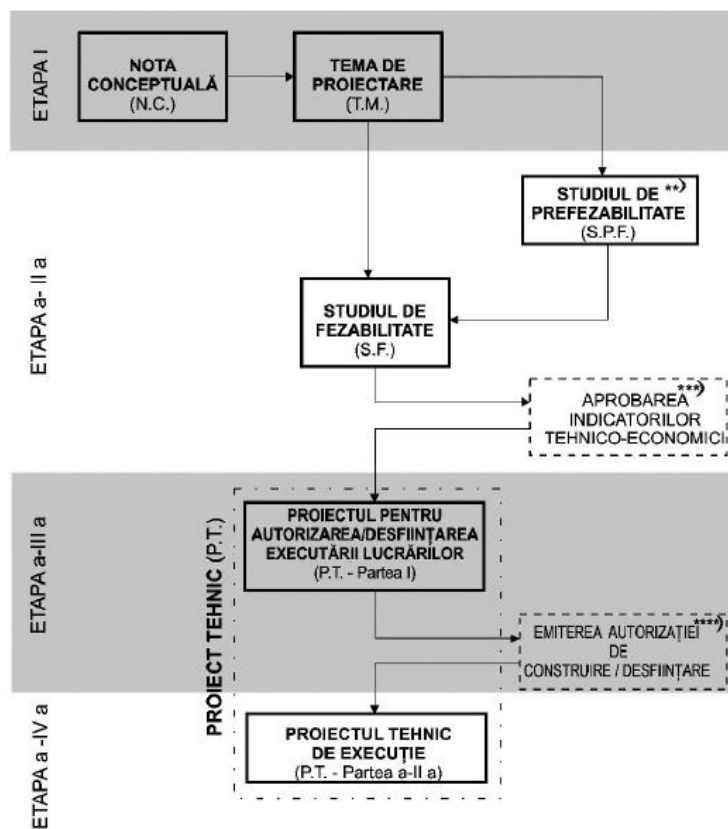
ETAPA I

NOTA CONCEPTUALĂ (N.C.)

TEMA DE PROIECTARE (T.M.)

ETAPA a- II a

STUDIUL DE PREFEZABILITATE **) (S.P.F.)

STUDIUL DE FEZABILITATE (S.F.)

APROBAREA ***) INDICATORILOR TEHNICO-ECONOMICI

ETAPA a-III a

PROIECT TEHNIC (P.T.)

PROIECTUL PENTRU AUTORIZAREA/DESFIINȚAREA EXECUTĂRII LUCRĂRILOR (P.T. - Partea I)

EMITEREA AUTORIZAȚIEI ****) DE CONSTRUIRE / DESFIINȚARE

ETAPA a -IV a

PROIECTUL TEHNIC DE EXECUȚIE (P.T. - Partea a-II a)